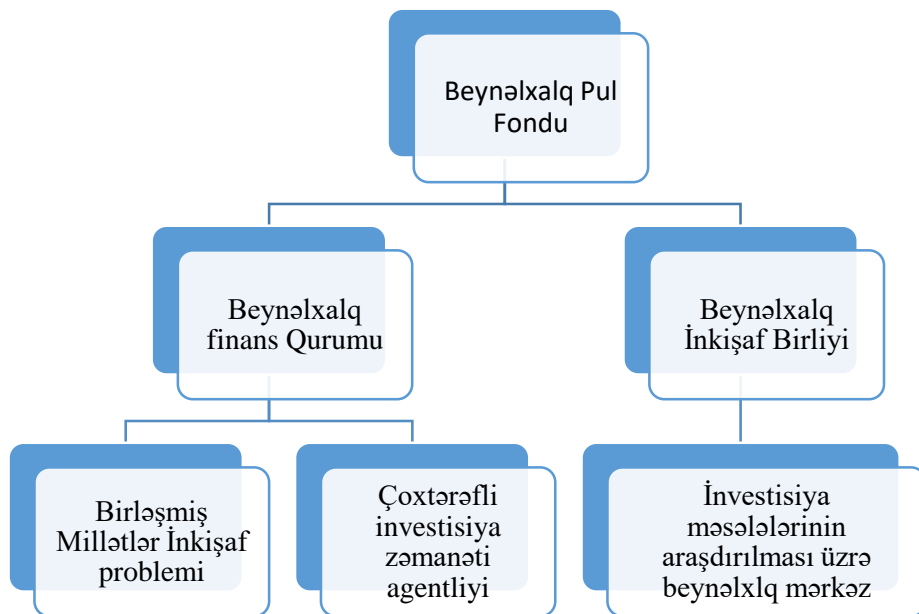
Beynəlxalq Pul Fondu

Beynəlxalq finans Qurumu

Beynəlxalq İnkişaf Birliyi

Birləşmiş Millətlər İnkişaf problemi

Çoxtərəfli investisiya zəmanəti agentliyi

İnvestisiya məsələlərinin araşdırılması üzrə beynəlxlq mərkəz